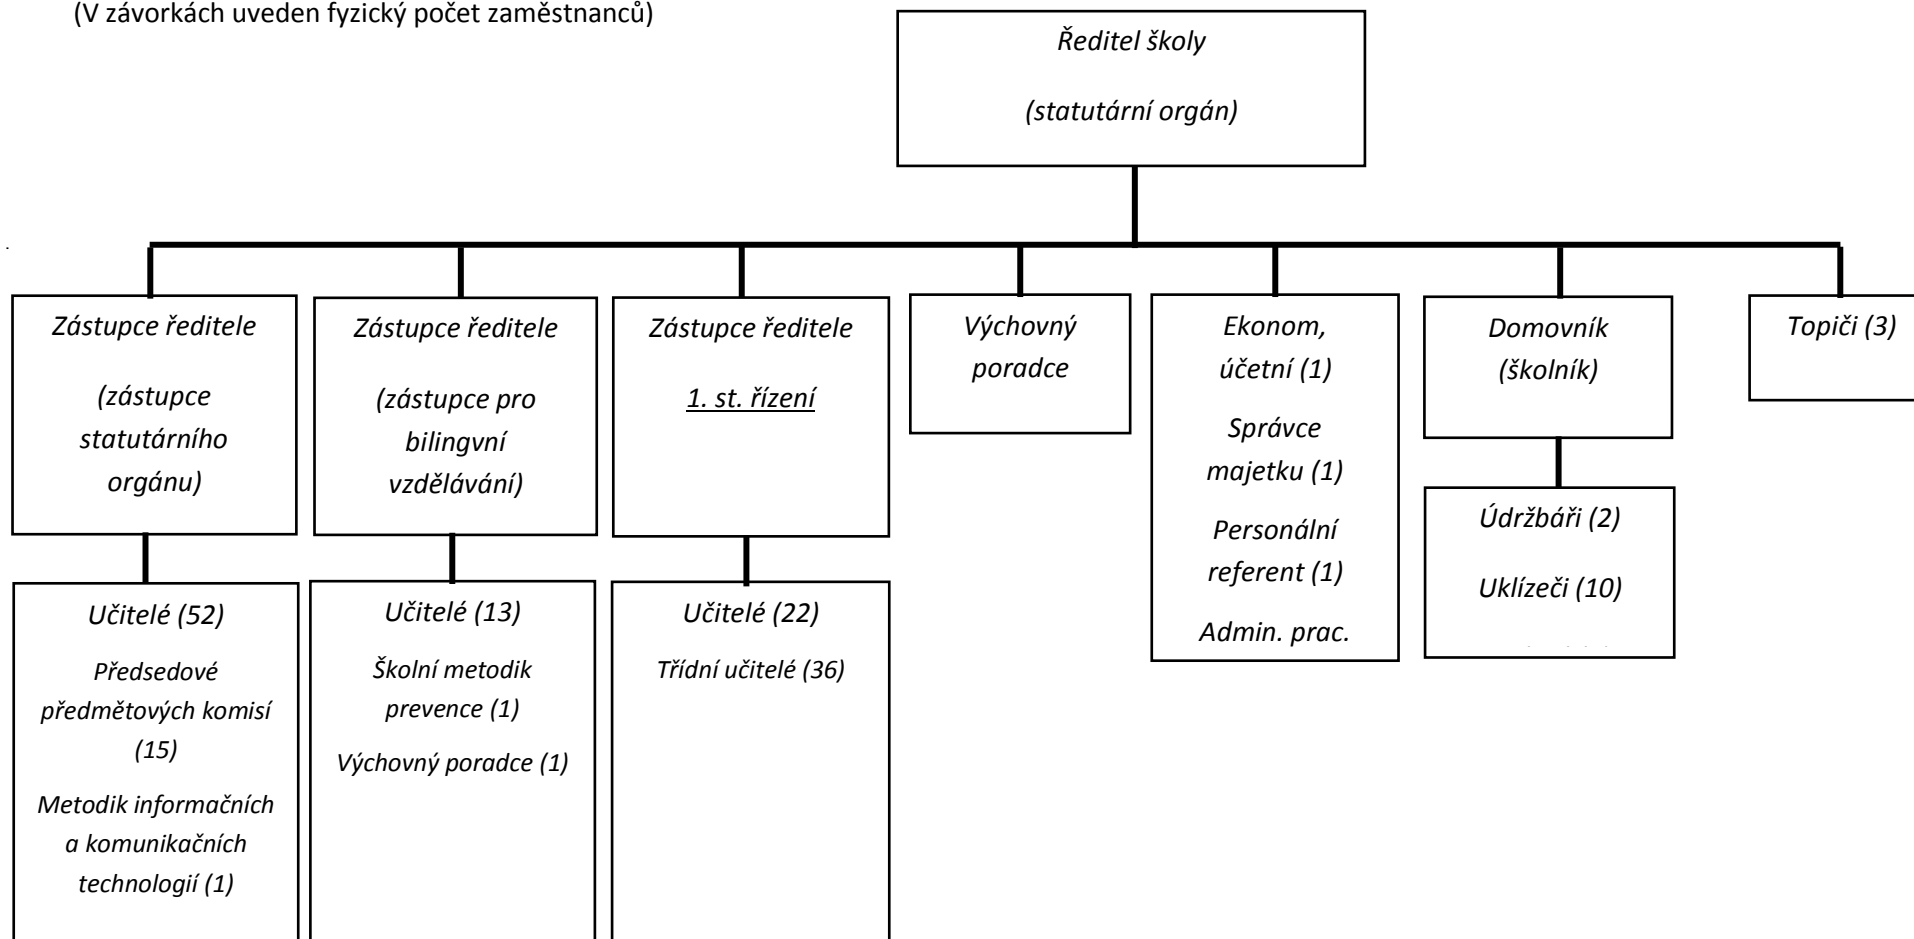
(V závorkách uveden fyzický počet zaměstnanců)

Ředitel školy

(statutární orgán)

Zástupce ředitele

(zástupce statutárního orgánu)

Učitelé (52)

Předsedové předmětových komisí (15)

Metodik informačních a komunikačních technologií (1)

Zástupce ředitele

(zástupce pro bilingvní vzdělávání)

Učitelé (13)

Školní metodik prevence (1)

Výchovný poradce (1)

Zástupce ředitele

1. st. řízení

Učitelé (22)

Třídní učitelé (36)

Výchovný poradce

Ekonom, účetní (1)

Správce majetku (1)

Personální referent (1)

Admin. prac.

Domovník (školník)

Údržbáři (2)

Uklízeči (10)

Topiči (3)